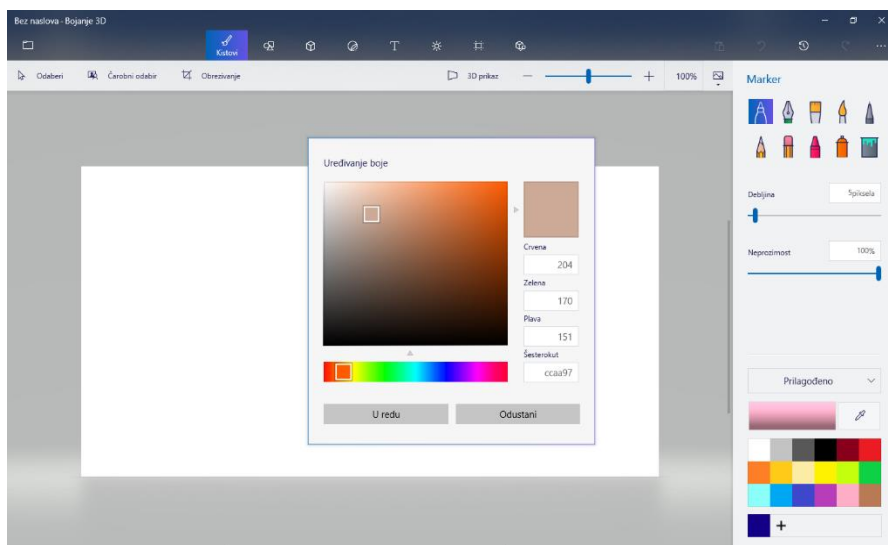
Bez naslova - Bojanje 3D

Kistovi

T

Odaberi
Čarobni odabir
Obrezivanje
3D prikaz
100%

Marker

Debljina
5piksela

Neprozirnost
100%

Prilagođeno

+

Uređivanje boje

Crvena
204
Zelena
170
Plava
151
Šesterokut
ccaa97

U redu
Odustani